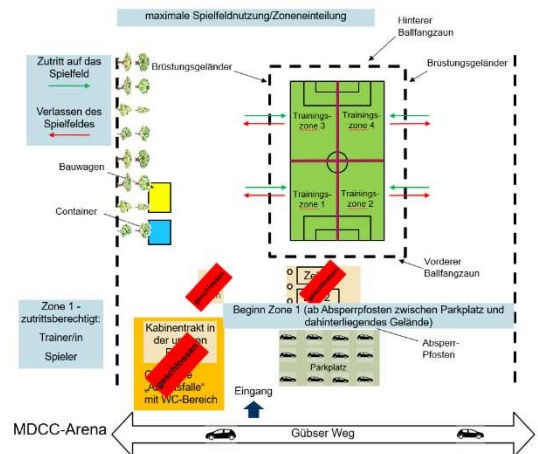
maximale Spielfeldnutzung/Zoneneinteilung

Hinterer Ballfangzaun

Zutritt auf das Spielfeld

Verlassen des Spielfeldes

Brüstungsgeländer

Brüstungsgeländer

Trainings-zone 3

Trainings-zone 4

Trainings-zone 1

Trainings-zone 2

Bauwagen

Container

Vorderer Ballfangzaun

geschlossen

Zo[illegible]

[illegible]2

geschlossen

Zone 1 - zutrittsberechtigt:

Trainer/in

Spieler

Beginn Zone 1 (ab Absperrpfosten zwischen Parkplatz und dahinterliegendes Gelände)

Kabinentrakt in der un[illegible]

geschlossen

G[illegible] „A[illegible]sfalle" mit WC-Bereich

Absperr-Pfosten

Parkplatz

Eingang

MDCC-Arena

Gübser Weg